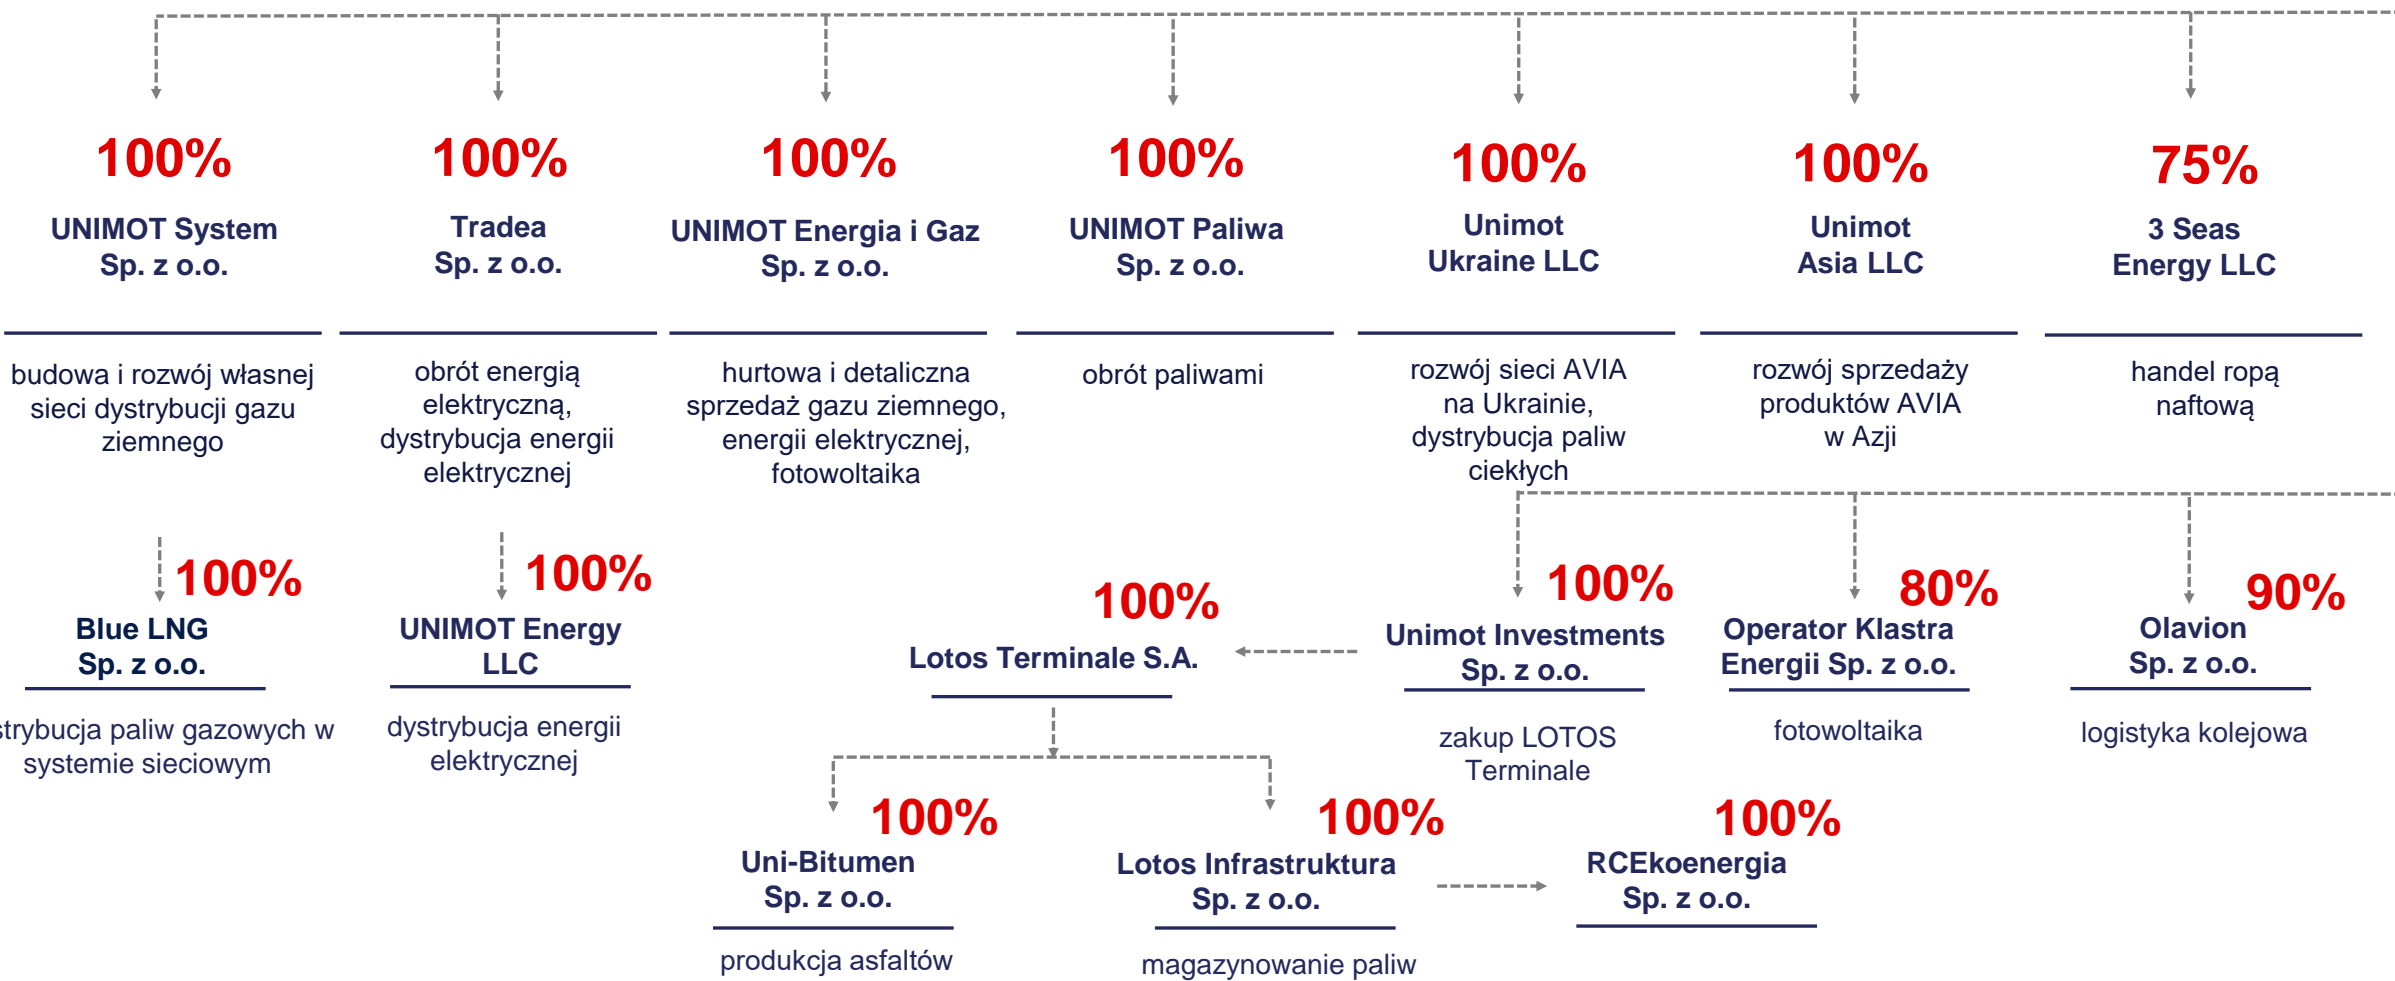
100%
UNIMOT System Sp. z o.o.
budowa i rozwój własnej sieci dystrybucji gazu ziemnego

100%
Tradea Sp. z o.o.
obrót energią elektryczną, dystrybucja energii elektrycznej

100%
UNIMOT Energia i Gaz Sp. z o.o.
hurtowa i detaliczna sprzedaż gazu ziemnego, energii elektrycznej, fotowoltaika

100%
UNIMOT Paliwa Sp. z o.o.
obrót paliwami

100%
Unimot Ukraine LLC
rozwój sieci AVIA na Ukrainie, dystrybucja paliw ciekłych

100%
Unimot Asia LLC
rozwój sprzedaży produktów AVIA w Azji

75%
3 Seas Energy LLC
handel ropą naftową

100%
Blue LNG Sp. z o.o.
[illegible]trybucja paliw gazowych w systemie sieciowym

100%
UNIMOT Energy LLC
dystrybucja energii elektrycznej

100%
Lotos Terminale S.A.

100%
Unimot Investments Sp. z o.o.
zakup LOTOS Terminale

80%
Operator Klastra Energii Sp. z o.o.
fotowoltaika

90%
Olavion Sp. z o.o.
logistyka kolejowa

100%
Uni-Bitumen Sp. z o.o.
produkcja asfaltów

100%
Lotos Infrastruktura Sp. z o.o.
magazynowanie paliw

100%
RCEkoenergia Sp. z o.o.